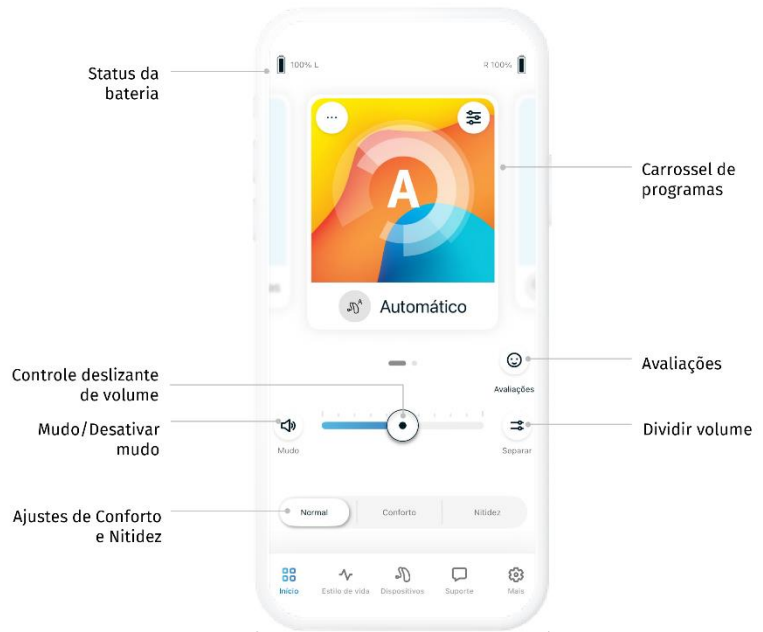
Status da bateria

100% L

R 100%

...

A

Automático

Carrossel de programas

Avaliações

Avaliações

Controle deslizante de volume

Mudo/Desativar mudo

Mudo

Separar

Dividir volume

Ajustes de Conforto e Nitidez

Normal

Conforto

Nitidez

Início

Estilo de vida

Dispositivos

Suporte

Mais